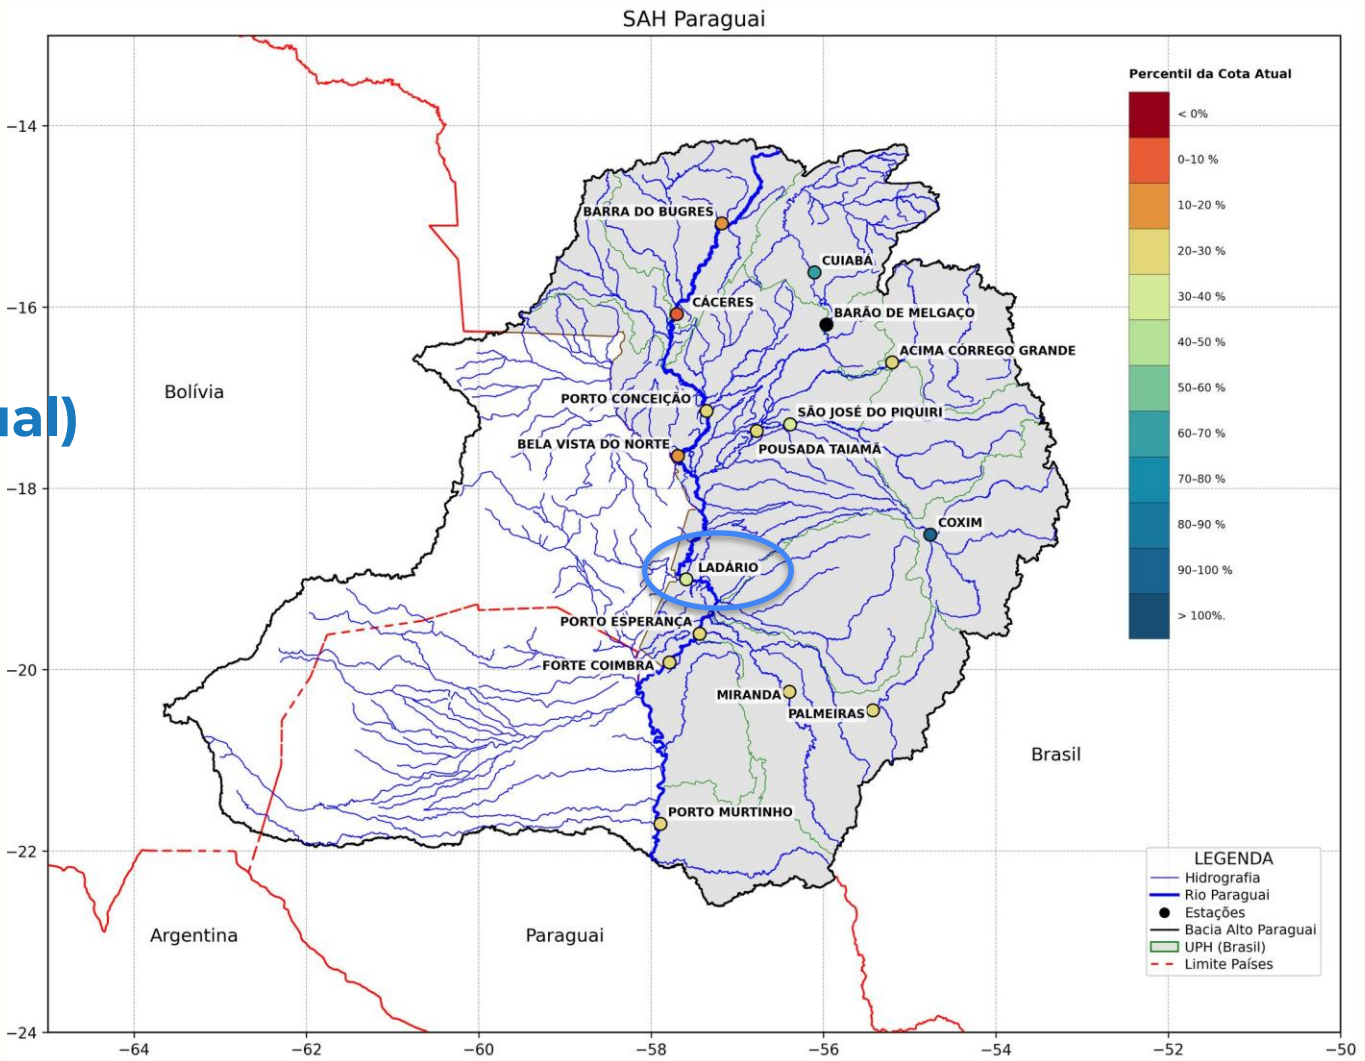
SAH Paraguai

ual)

Bolívia

Argentina

Paraguai

Brasil

BARRA DO BUGRES
CUIABÁ
CÁCERES
BARÃO DE MELGAÇO
ACIMA CÓRREGO GRANDE
PORTO CONCEIÇÃO
SÃO JOSÉ DO PIQUIRI
BELA VISTA DO NORTE
POUSADA TAIAMÃ
COXIM
LADÁRIO
PORTO ESPERANÇA
FORTE COIMBRA
MIRANDA
PALMEIRAS
PORTO MURTINHO

Percentil da Cota Atual
< 0%
0–10 %
10–20 %
20–30 %
30–40 %
40–50 %
50–60 %
60–70 %
70–80 %
80–90 %
90–100 %
> 100%.

LEGENDA
Hidrografia
Rio Paraguai
Estações
Bacia Alto Paraguai
UPH (Brasil)
Limite Países

−14
−16
−18
−20
−22
−24

−64
−62
−60
−58
−56
−54
−52
−50